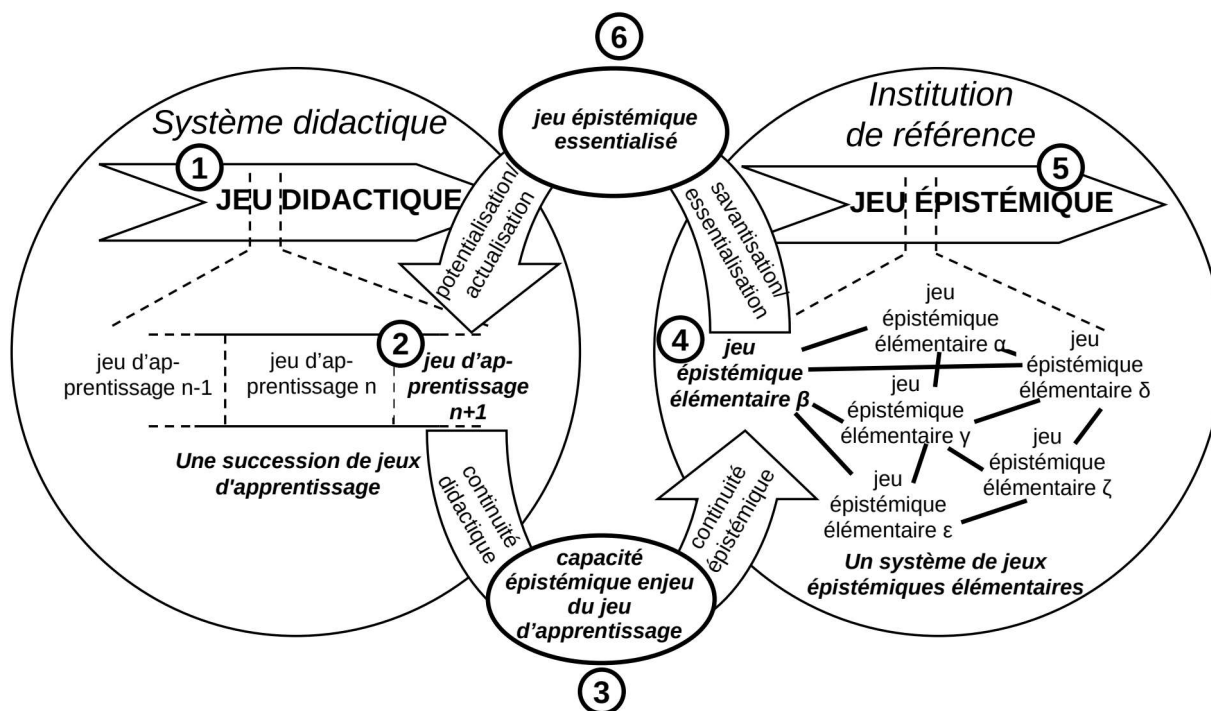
6

jeu épistémique essentialisé

Système didactique

1

JEU DIDACTIQUE

potentialisation/ actualisation

jeu d'apprentissage n-1

jeu d'apprentissage n

2

jeu d'apprentissage n+1

Une succession de jeux d'apprentissage

continuité didactique

capacité épistémique enjeu du jeu d'apprentissage

3

continuité épistémique

Institution de référence

5

JEU ÉPISTÉMIQUE

savantisation/ essentialisation

4

jeu épistémique élémentaire β

jeu épistémique élémentaire α

jeu épistémique élémentaire δ

jeu épistémique élémentaire γ

jeu épistémique élémentaire ζ

jeu épistémique élémentaire ε

Un système de jeux épistémiques élémentaires